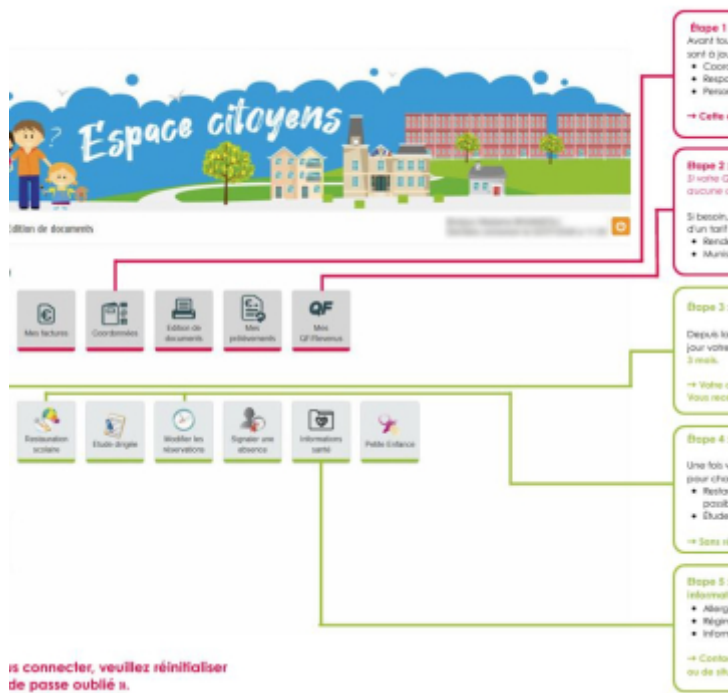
Espace citoyens

Édition de documents

Mes factures
Coordonnées
Édition de documents
Mes prélèvements
QF
Mes QF/Revenus

Restauration scolaire
Étude dirigée
Modifier les réservations
Signaler une absence
Informations santé
Petite Enfance

Étape 1
Avant tou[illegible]
sont à jou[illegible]
• Coord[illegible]
• Respo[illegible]
• Perso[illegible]
→ Cette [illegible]

Étape 2
Si votre Q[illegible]
aucune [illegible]
Si besoin,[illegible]
d'un tarif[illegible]
• Rendr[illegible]
• Muni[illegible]

Étape 3
Depuis la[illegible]
jour votre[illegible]
3 mois.
→ Votre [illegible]
Vous rec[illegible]

Étape 4
Une fois v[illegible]
pour cha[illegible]
• Resta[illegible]
possi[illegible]
• Étude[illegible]
→ Sans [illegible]

Étape 5
informat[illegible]
• Allerg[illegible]
• Régim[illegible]
• Inform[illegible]
→ Conta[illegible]
ou de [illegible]

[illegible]s connecter, veuillez réinitialiser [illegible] de passe oublié ».